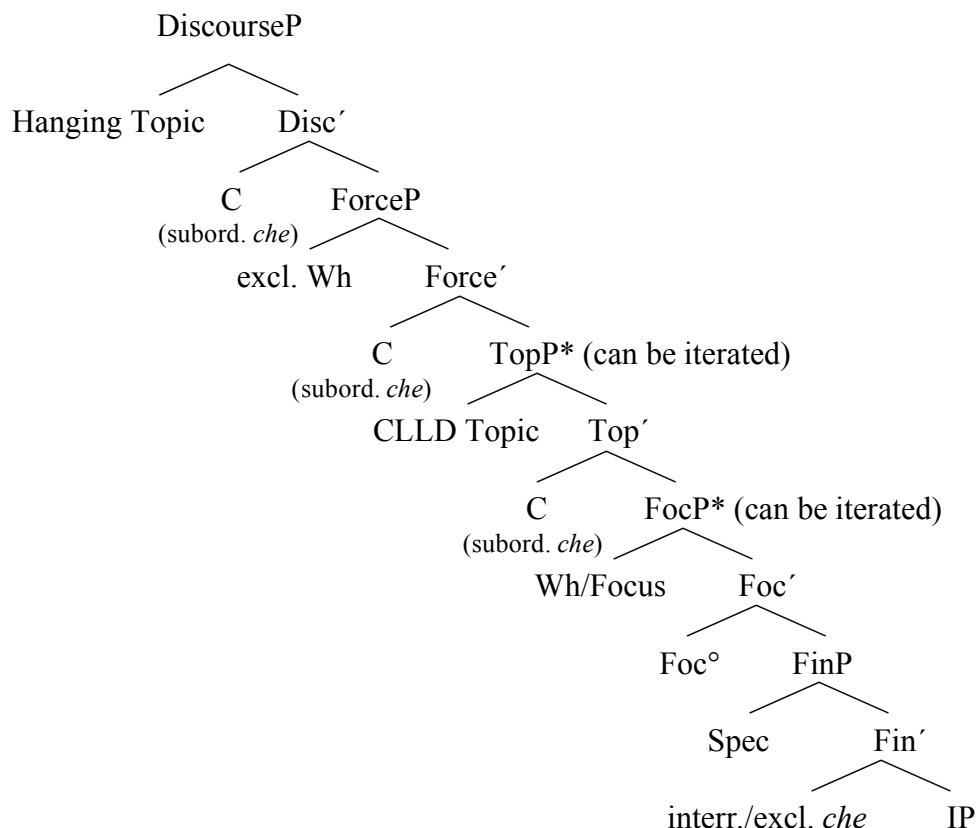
DiscourseP

Hanging Topic Disc´

C (subord. *che*) ForceP

excl. Wh Force´

C (subord. *che*) TopP* (can be iterated)

CLLD Topic Top´

C (subord. *che*) FocP* (can be iterated)

Wh/Focus Foc´

Foc° FinP

Spec Fin´

interr./excl. *che* IP